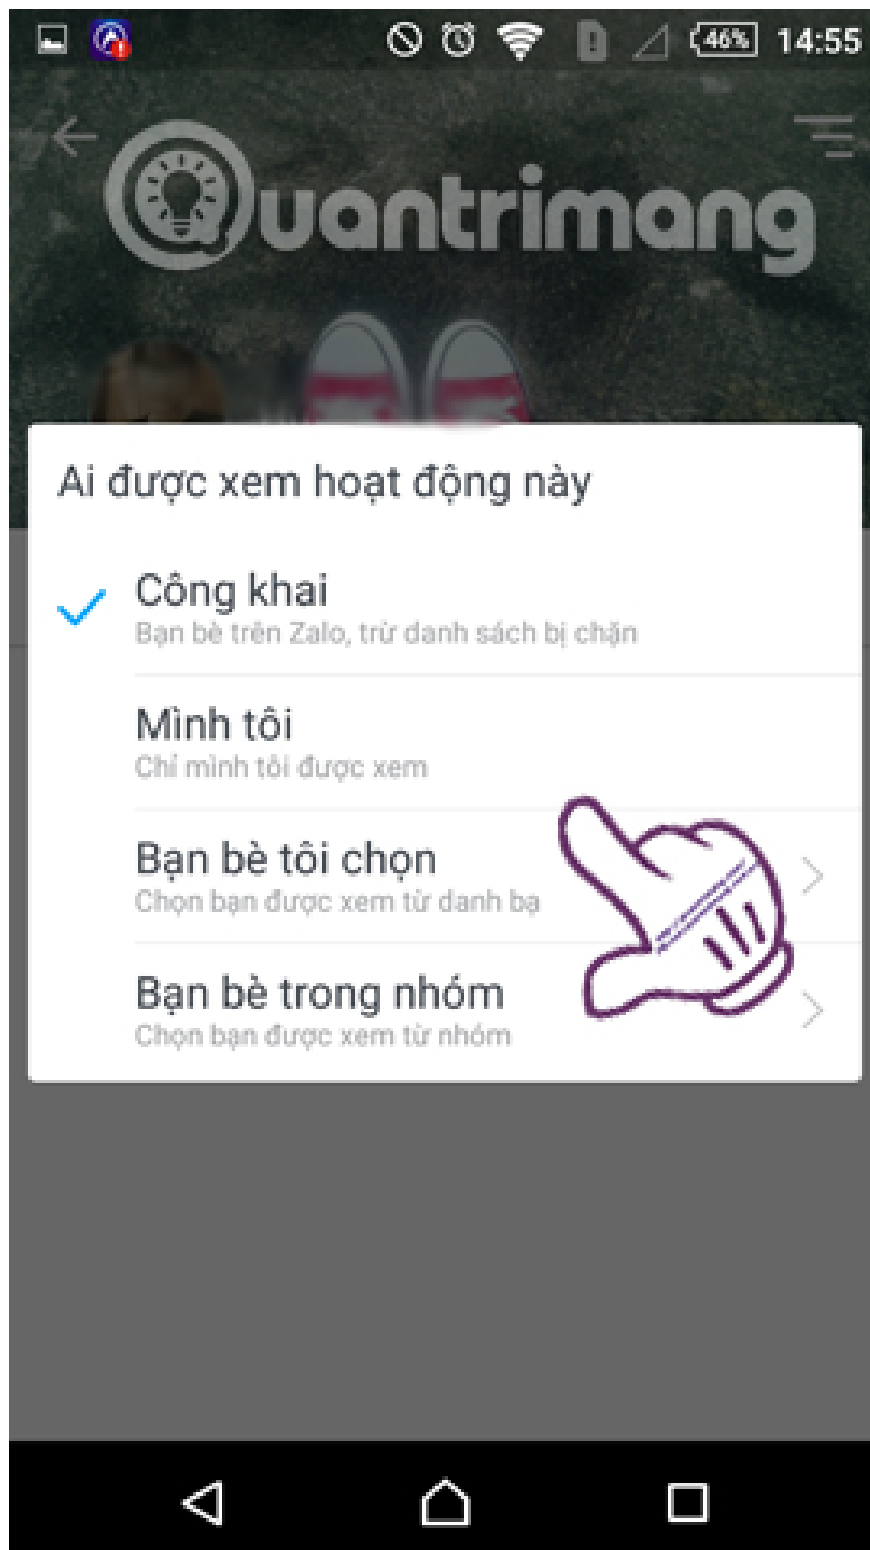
46% 14:55

Quantrimang

Ai được xem hoạt động này

Công khai
Bạn bè trên Zalo, trừ danh sách bị chặn

Mình tôi
Chỉ mình tôi được xem

Bạn bè tôi chọn
Chọn bạn được xem từ danh bạ

Bạn bè trong nhóm
Chọn bạn được xem từ nhóm